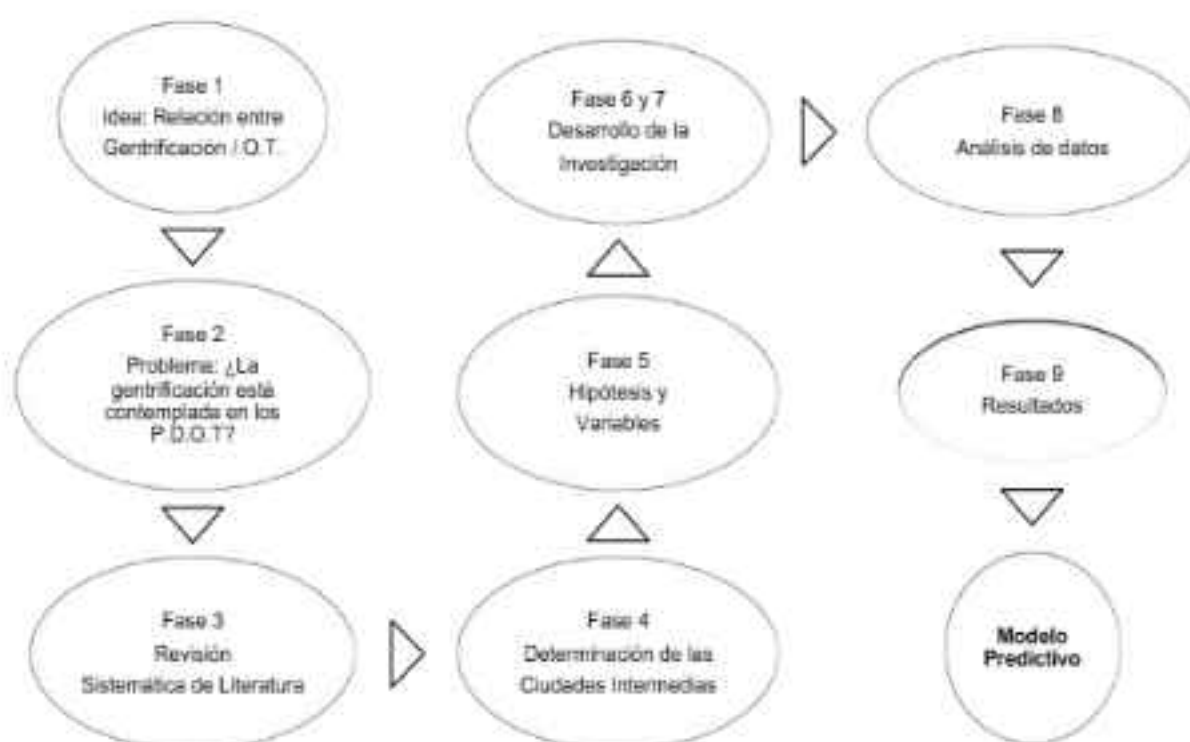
Fase 1
Idea: Relación entre Gentrificacion / O.T.

Fase 2
Problema: ¿La gentrificación está contemplada en los P.D.O.T?

Fase 3
Revisión Sistematica de Literatura

Fase 4
Determinación de las Ciudades Intermedias

Fase 5
Hipótesis y Variables

Fase 6 y 7
Desarrollo de la Investigación

Fase 8
Análisis de datos

Fase 9
Resultados

Modelo Predictivo